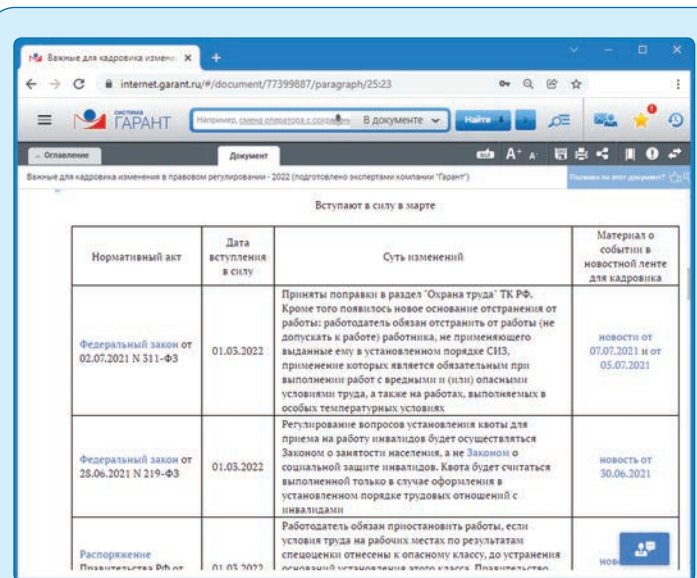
Важные для кадровика измене ×  +

internet.garant.ru/#/document/77399887/paragraph/25:23

СИСТЕМА ГАРАНТ

Например, смена оператора с сохран В документе Найти

Оглавление Документ

Важные для кадровика изменения в правовом регулировании - 2022 (подготовлено экспертами компании "Гарант")

Понравился этот документ?

Вступают в силу в марте

| Нормативный акт | Дата вступления в силу | Суть изменений | Материал о событии в новостной ленте для кадровика |
|---|---|---|---|
| Федеральный закон от 02.07.2021 N 311-ФЗ | 01.03.2022 | Приняты поправки в раздел "Охрана труда" ТК РФ. Кроме того появилось новое основание отстранения от работы: работодатель обязан отстранить от работы (не допускать к работе) работника, не применяющего выданные ему в установленном порядке СИЗ, применение которых является обязательным при выполнении работ с вредными и (или) опасными условиями труда, а также на работах, выполняемых в особых температурных условиях | новости от 07.07.2021 и от 05.07.2021 |
| Федеральный закон от 28.06.2021 N 219-ФЗ | 01.03.2022 | Регулирование вопросов установления квоты для приема на работу инвалидов будет осуществляться Законом о занятости населения, а не Законом о социальной защите инвалидов. Квота будет считаться выполненной только в случае оформления в установленном порядке трудовых отношений с инвалидами | новость от 30.06.2021 |
| Распоряжение Правительства РФ от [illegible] | 01.03.2022 | Работодатель обязан приостановить работы, если условия труда на рабочих местах по результатам спецоценки отнесены к опасному классу, до устранения оснований установления этого класса. Правительство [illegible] | нов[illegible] |